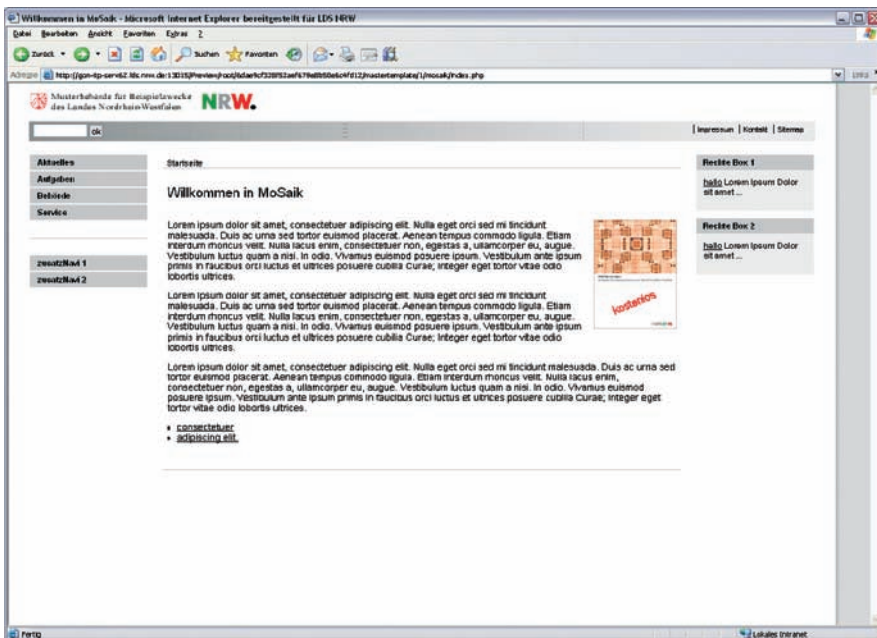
Willkommen in MoSaik - Microsoft Internet Explorer bereitgestellt für LDS NRW

Datei Bearbeiten Ansicht Favoriten Extras ?

Zurück Suchen Favoriten

Adresse http://gsn-tp-serv62.lds.nrw.de:13035/Preview/root/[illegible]/mastertemplate/1/mosaik/index.php

Links

Musterbehörde für Beispielzwecke des Landes Nordrhein-Westfalen NRW.

ok

| Impressum | Kontakt | Sitemap

Aktuelles
Aufgaben
Behörde
Service

zusatzNavi 1
zusatzNavi 2

Startseite

Willkommen in MoSaik

Lorem ipsum dolor sit amet, consectetuer adipiscing elit. Nulla eget orci sed mi tincidunt malesuada. Duis ac urna sed tortor euismod placerat. Aenean tempus commodo ligula. Etiam interdum rhoncus velit. Nulla lacus enim, consectetuer non, egestas a, ullamcorper eu, augue. Vestibulum luctus quam a nisi. In odio. Vivamus euismod posuere ipsum. Vestibulum ante ipsum primis in faucibus orci luctus et ultrices posuere cubilia Curae; Integer eget tortor vitae odio lobortis ultrices.

Lorem ipsum dolor sit amet, consectetuer adipiscing elit. Nulla eget orci sed mi tincidunt malesuada. Duis ac urna sed tortor euismod placerat. Aenean tempus commodo ligula. Etiam interdum rhoncus velit. Nulla lacus enim, consectetuer non, egestas a, ullamcorper eu, augue. Vestibulum luctus quam a nisi. In odio. Vivamus euismod posuere ipsum. Vestibulum ante ipsum primis in faucibus orci luctus et ultrices posuere cubilia Curae; Integer eget tortor vitae odio lobortis ultrices.

Lorem ipsum dolor sit amet, consectetuer adipiscing elit. Nulla eget orci sed mi tincidunt malesuada. Duis ac urna sed tortor euismod placerat. Aenean tempus commodo ligula. Etiam interdum rhoncus velit. Nulla lacus enim, consectetuer non, egestas a, ullamcorper eu, augue. Vestibulum luctus quam a nisi. In odio. Vivamus euismod posuere ipsum. Vestibulum ante ipsum primis in faucibus orci luctus et ultrices posuere cubilia Curae; Integer eget tortor vitae odio lobortis ultrices.

• consectetuer
• adipiscing elit.

kostenlos

Rechte Box 1

hallo Lorem ipsum Dolor sit amet ...

Rechte Box 2

hallo Lorem ipsum Dolor sit amet ...

Fertig

Lokales Intranet